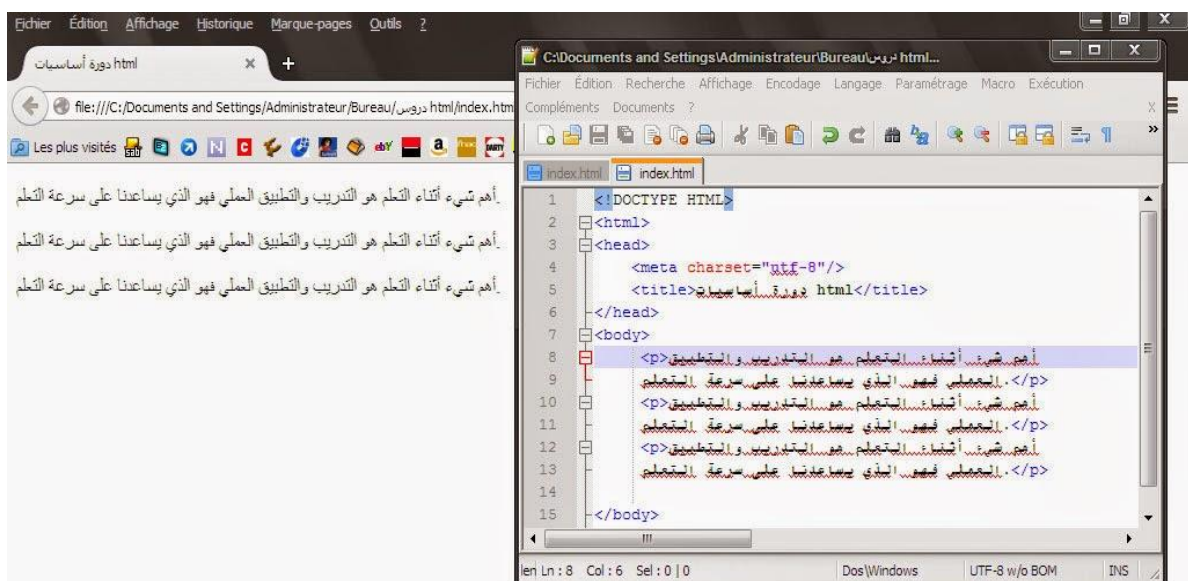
Fichier Édition Affichage Historique Marque-pages Outils ?

html دورة أساسيات

file:///C:/Documents and Settings/Administrateur/Bureau/دروس html/index.htm

Les plus visités

أهم شيء أثناء التعلم هو التدريب والتطبيق العملي فهو الذي يساعدنا على سرعة التعلم.

أهم شيء أثناء التعلم هو التدريب والتطبيق العملي فهو الذي يساعدنا على سرعة التعلم.

أهم شيء أثناء التعلم هو التدريب والتطبيق العملي فهو الذي يساعدنا على سرعة التعلم.

C:\Documents and Settings\Administrateur\Bureau\دروس html...

Fichier Édition Recherche Affichage Encodage Langage Paramétrage Macro Exécution Compléments Documents ?

index.html index.html

1 <!DOCTYPE HTML>
2 <html>
3 <head>
4 <meta charset="utf-8"/>
5 <title>دورة أساسيات html</title>
6 </head>
7 <body>
8 <p>أهم شيء أثناء التعلم هو التدريب والتطبيق
9 العملي فهو الذي يساعدنا على سرعة التعلم.</p>
10 <p>أهم شيء أثناء التعلم هو التدريب والتطبيق
11 العملي فهو الذي يساعدنا على سرعة التعلم.</p>
12 <p>أهم شيء أثناء التعلم هو التدريب والتطبيق
13 العملي فهو الذي يساعدنا على سرعة التعلم.</p>
14
15 </body>

len Ln : 8 Col : 6 Sel : 0 | 0 Dos\Windows UTF-8 w/o BOM INS